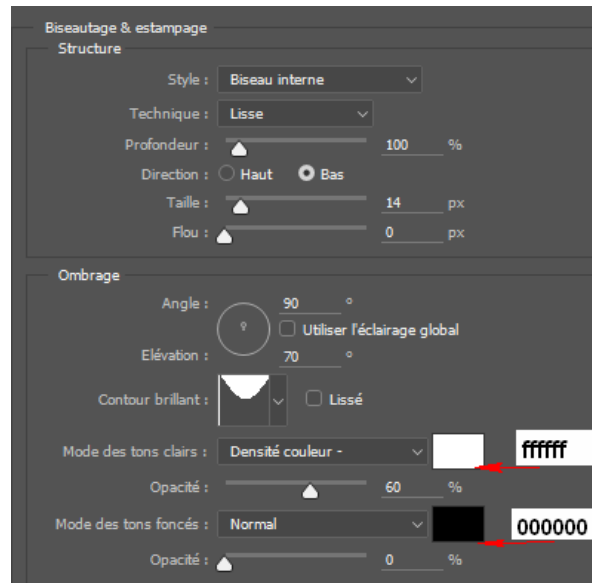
Biseautage & estampage
Structure

Style : Biseau interne
Technique : Lisse
Profondeur : 100 %
Direction : Haut Bas
Taille : 14 px
Flou : 0 px

Ombrage

Angle : 90 °
Utiliser l'éclairage global
Elévation : 70 °
Contour brillant : Lissé
Mode des tons clairs : Densité couleur -
ffffff
Opacité : 60 %
Mode des tons foncés : Normal
000000
Opacité : 0 %